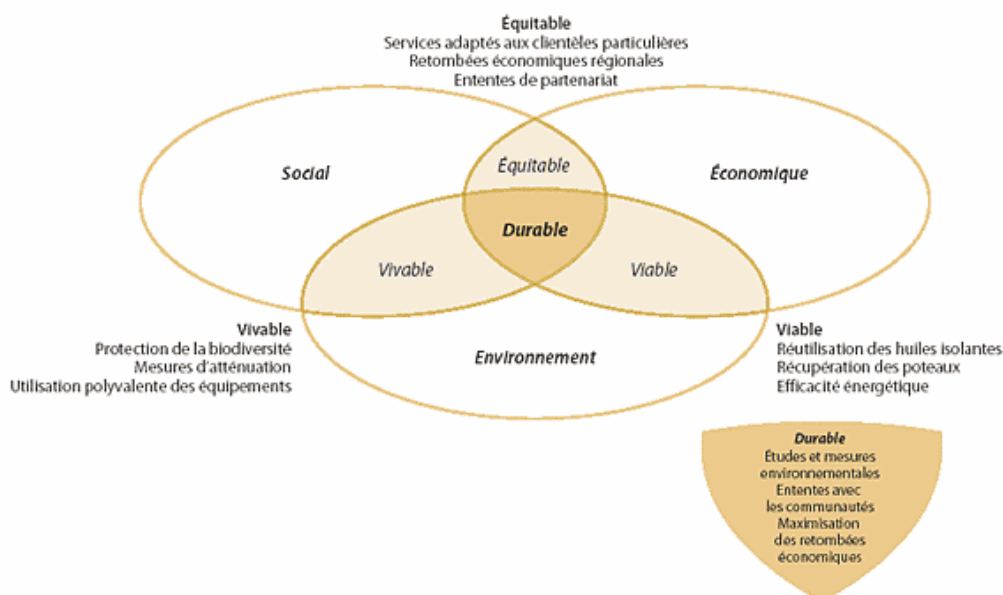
Équitable
Services adaptés aux clientèles particulières
Retombées économiques régionales
Ententes de partenariat

Social

Équitable

Économique

Durable

Vivable

Viable

Vivable
Protection de la biodiversité
Mesures d'atténuation
Utilisation polyvalente des équipements

Environnement

Viable
Réutilisation des huiles isolantes
Récupération des poteaux
Efficacité énergétique

Durable
Études et mesures environnementales
Ententes avec les communautés
Maximisation des retombées économiques